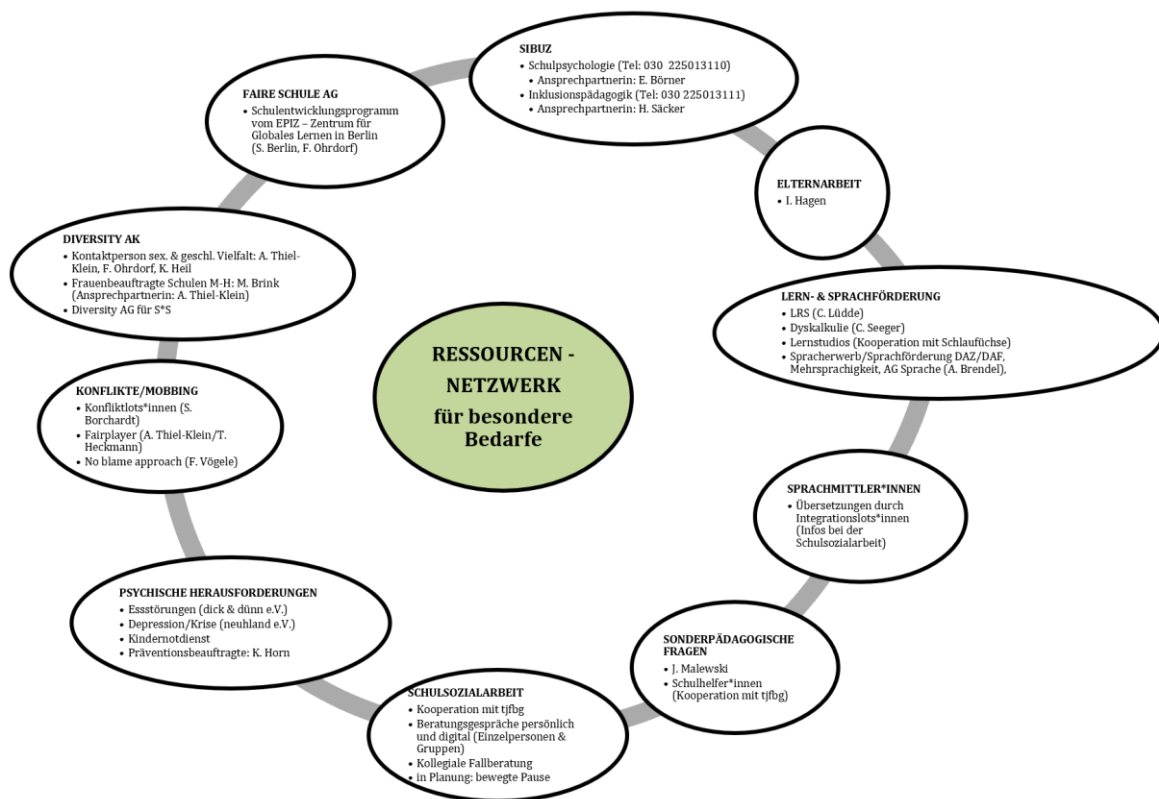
RESSOURCEN - NETZWERK
für besondere Bedarfe

SIBUZ
• Schulpsychologie (Tel: 030 225013110)
  • Ansprechpartnerin: E. Börner
• Inklusionspädagogik (Tel: 030 225013111)
  • Ansprechpartnerin: H. Säcker

ELTERNARBEIT
• I. Hagen

LERN- & SPRACHFÖRDERUNG
• LRS (C. Lüdde)
• Dyskalkulie (C. Seeger)
• Lernstudios (Kooperation mit Schlaufüchse)
• Spracherwerb/Sprachförderung DAZ/DAF, Mehrsprachigkeit, AG Sprache (A. Brendel),

SPRACHMITTLER*INNEN
• Übersetzungen durch Integrationslots*innen (Infos bei der Schulsozialarbeit)

SONDERPÄDAGOGISCHE FRAGEN
• J. Malewski
• Schulhelfer*innen (Kooperation mit tjfbg)

SCHULSOZIALARBEIT
• Kooperation mit tjfbg
• Beratungsgespräche persönlich und digital (Einzelpersonen & Gruppen)
• Kollegiale Fallberatung
• in Planung: bewegte Pause

PSYCHISCHE HERAUSFORDERUNGEN
• Essstörungen (dick & dünn e.V.)
• Depression/Krise (neuhland e.V.)
• Kindernotdienst
• Präventionsbeauftragte: K. Horn

KONFLIKTE/MOBBING
• Konfliktlots*innen (S. Borchardt)
• Fairplayer (A. Thiel-Klein/T. Heckmann)
• No blame approach (F. Vögele)

DIVERSITY AK
• Kontaktperson sex. & geschl. Vielfalt: A. Thiel-Klein, F. Ohrdorf, K. Heil
• Frauenbeauftragte Schulen M-H: M. Brink (Ansprechpartnerin: A. Thiel-Klein)
• Diversity AG für S*S

FAIRE SCHULE AG
• Schulentwicklungsprogramm vom EPIZ – Zentrum für Globales Lernen in Berlin (S. Berlin, F. Ohrdorf)